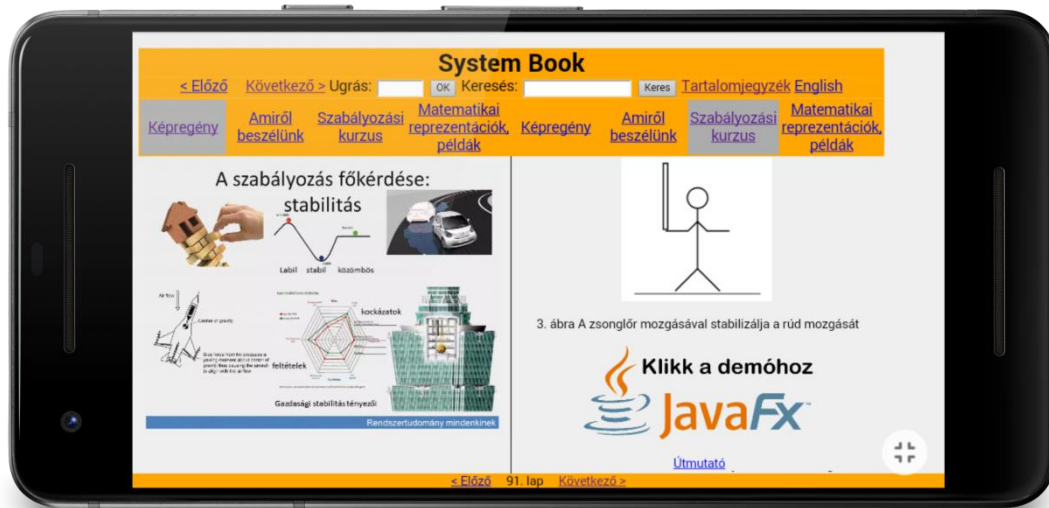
System Book

< Előző Következő > Ugrás: OK Keresés: Keres Tartalomjegyzék English

Képregény | Amiről beszélünk | Szabályozási kurzus | Matematikai reprezentációk, példák | Képregény | Amiről beszélünk | Szabályozási kurzus | Matematikai reprezentációk, példák

A szabályozás főkérdése: stabilitás

Labil stabil közömbös

Air flow

Center of gravity

kockázatok

feltételek

Gazdasági stabilitás tényezői

Rendszertudomány mindenkinek

3. ábra A zsonglőr mozgásával stabilizálja a rúd mozgását

Klikk a demóhoz

JavaFx

Útmutató

< Előző 91. lap Következő >